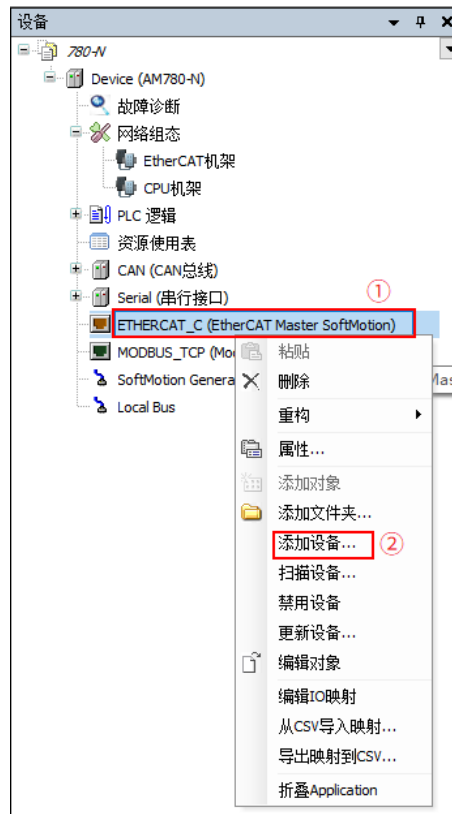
设备 ▾ ᵖ ×

780-N
Device (AM780-N)
故障诊断
网络组态
EtherCAT机架
CPU机架
PLC 逻辑
资源使用表
CAN (CAN总线)
Serial (串行接口)
①
ETHERCAT_C (EtherCAT Master SoftMotion)
MODBUS_TCP (Mo
SoftMotion Genera
Local Bus
Mas

粘贴
删除
重构 ▸
属性...
添加对象
添加文件夹...
添加设备... ②
扫描设备...
禁用设备
更新设备...
编辑对象
编辑IO映射
从CSV导入映射...
导出映射到CSV...
折叠Application